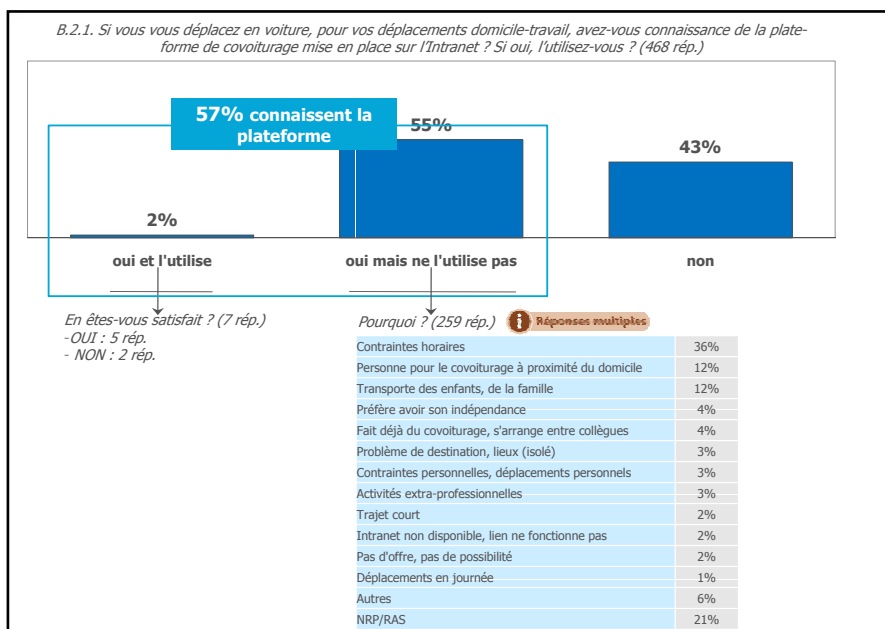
B.2.1. Si vous vous déplacez en voiture, pour vos déplacements domicile-travail, avez-vous connaissance de la plateforme de covoiturage mise en place sur l'Intranet ? Si oui, l'utilisez-vous ? (468 rép.)

57% connaissent la plateforme

55%

43%

2%

oui et l'utilise

oui mais ne l'utilise pas

non

En êtes-vous satisfait ? (7 rép.)
-OUI : 5 rép.
- NON : 2 rép.

Pourquoi ? (259 rép.)

Réponses multiples

| | |
|---|---|
| Contraintes horaires | 36% |
| Personne pour le covoiturage à proximité du domicile | 12% |
| Transporte des enfants, de la famille | 12% |
| Préfère avoir son indépendance | 4% |
| Fait déjà du covoiturage, s'arrange entre collègues | 4% |
| Problème de destination, lieux (isolé) | 3% |
| Contraintes personnelles, déplacements personnels | 3% |
| Activités extra-professionnelles | 3% |
| Trajet court | 2% |
| Intranet non disponible, lien ne fonctionne pas | 2% |
| Pas d'offre, pas de possibilité | 2% |
| Déplacements en journée | 1% |
| Autres | 6% |
| NRP/RAS | 21% |